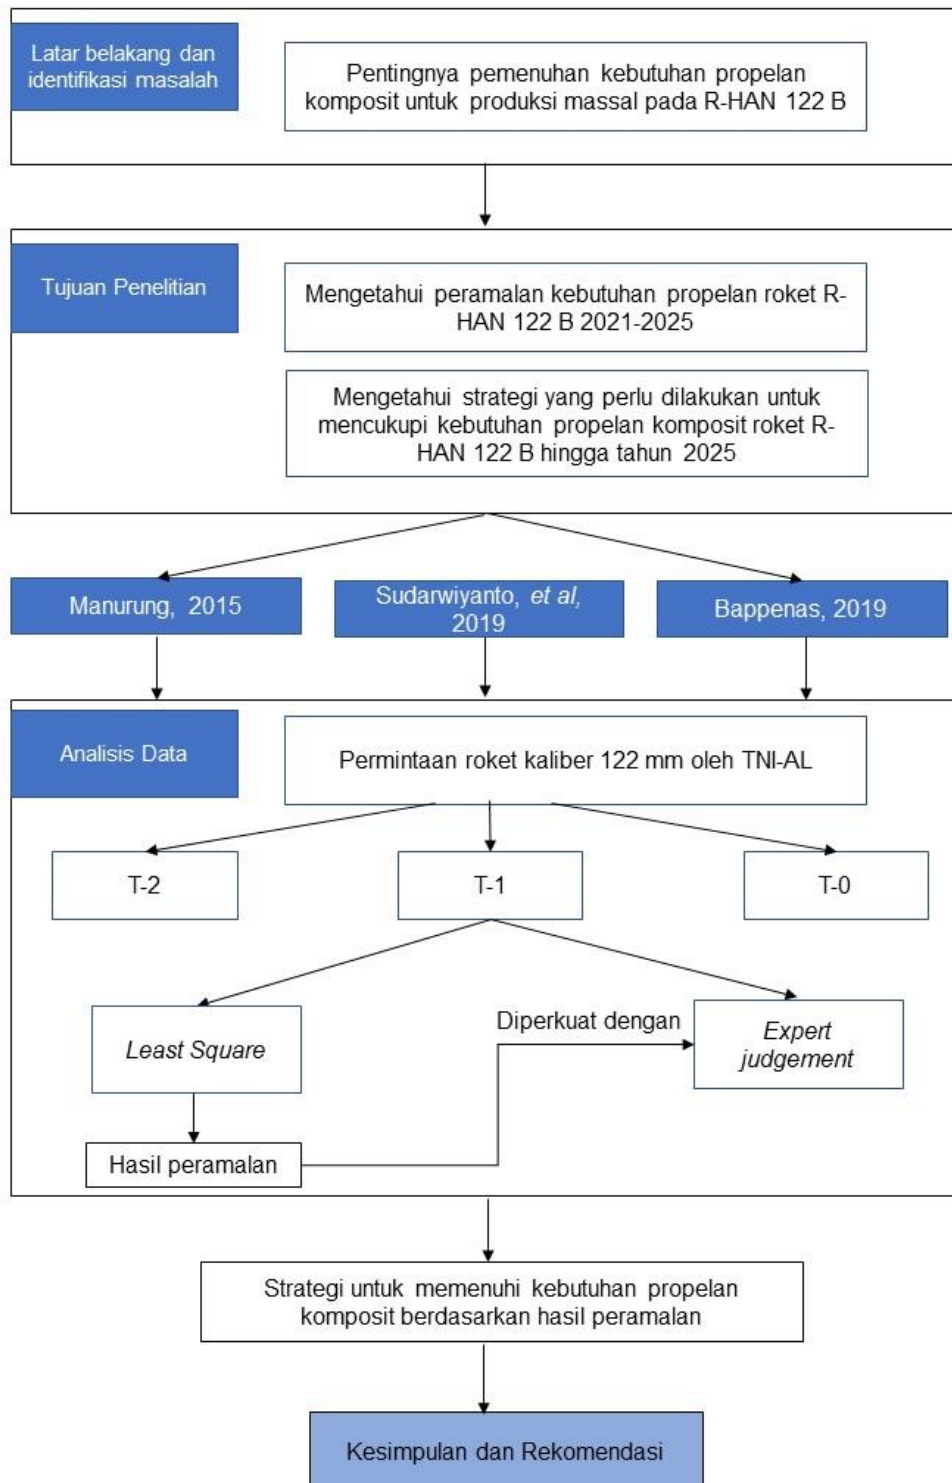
Latar belakang dan identifikasi masalah

Pentingnya pemenuhan kebutuhan propelan komposit untuk produksi massal pada R-HAN 122 B

Tujuan Penelitian

Mengetahui peramalan kebutuhan propelan roket R-HAN 122 B 2021-2025

Mengetahui strategi yang perlu dilakukan untuk mencukupi kebutuhan propelan komposit roket R-HAN 122 B hingga tahun 2025

Manurung, 2015

Sudarwiyanto, *et al*, 2019

Bappenas, 2019

Analisis Data

Permintaan roket kaliber 122 mm oleh TNI-AL

T-2

T-1

T-0

*Least Square*

Diperkuat dengan

*Expert judgement*

Hasil peramalan

Strategi untuk memenuhi kebutuhan propelan komposit berdasarkan hasil peramalan

Kesimpulan dan Rekomendasi